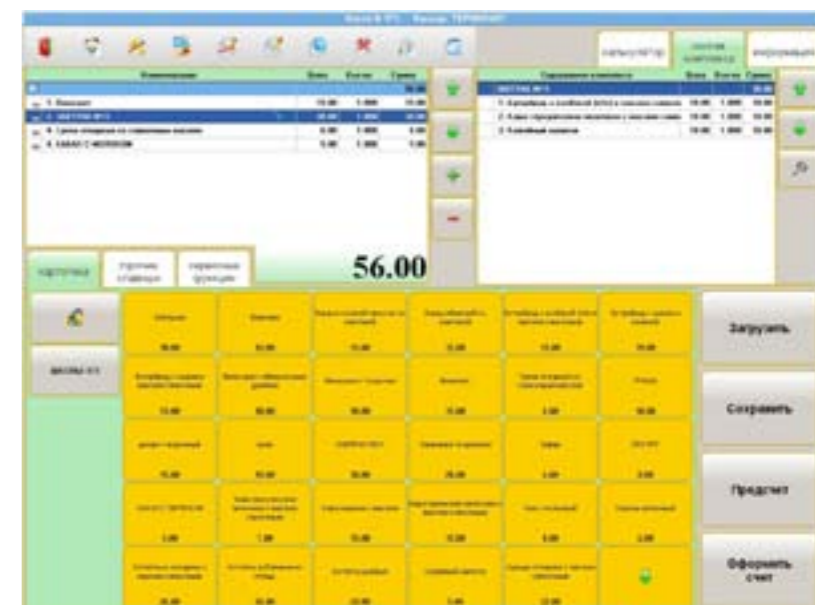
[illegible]

калькулятор

состав комплекса

информация

| Наименование | Цена | Кол-во | Сумма |
|---|---|---|---|
| 1. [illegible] | 15.00 | 1.000 | 15.00 |
| 2. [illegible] | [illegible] | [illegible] | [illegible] |
| 3. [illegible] | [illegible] | 1.000 | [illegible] |
| 4. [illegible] | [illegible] | 1.000 | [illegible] |

56.00

| Содержимое комплекса | Цена | Кол-во | Сумма |
|---|---|---|---|
| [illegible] | | | |
| 1. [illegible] | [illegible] | 1.000 | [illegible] |
| 2. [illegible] | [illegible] | 1.000 | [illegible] |
| 3. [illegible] | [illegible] | 1.000 | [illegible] |

карточка

группы товаров

сервисные функции

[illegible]

Загрузить

Сохранить

Предчет

Оформить счет